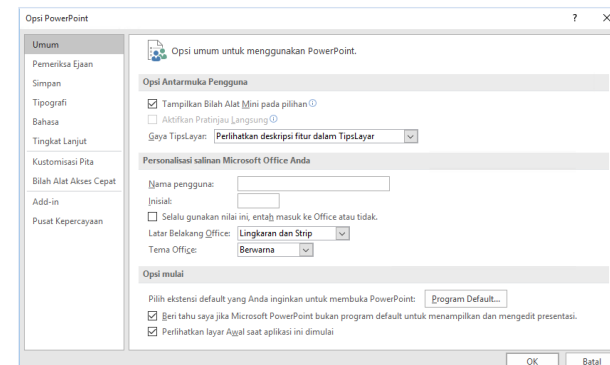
Opsi PowerPoint

?

Umum
Pemeriksa Ejaan
Simpan
Tipografi
Bahasa
Tingkat Lanjut
Kustomisasi Pita
Bilah Alat Akses Cepat
Add-in
Pusat Kepercayaan

Opsi umum untuk menggunakan PowerPoint.

Opsi Antarmuka Pengguna

☑ Tampilkan Bilah Alat Mini pada pilihan ⓘ
☐ Aktifkan Pratinjau Langsung ⓘ
Gaya TipsLayar: Perlihatkan deskripsi fitur dalam TipsLayar

Personalisasi salinan Microsoft Office Anda

Nama pengguna:
Inisial:
☐ Selalu gunakan nilai ini, entah masuk ke Office atau tidak.
Latar Belakang Office: Lingkaran dan Strip
Tema Office: Berwarna

Opsi mulai

Pilih ekstensi default yang Anda inginkan untuk membuka PowerPoint: Program Default...
☑ Beri tahu saya jika Microsoft PowerPoint bukan program default untuk menampilkan dan mengedit presentasi.
☑ Perlihatkan layar Awal saat aplikasi ini dimulai

OK Batal